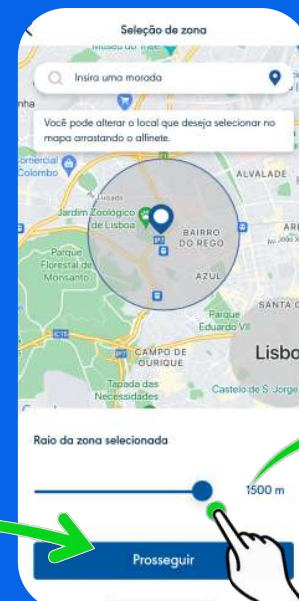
Seleção de zona

Museu do Traje

Insira uma morada

Você pode alterar o local que deseja selecionar no mapa arrastando o alfinete.

nha

Comercial Colombo

ALVALADE

Jardim Zoológico de Lisboa

BAIRRO DO REGO

Parque Florestal de Monsanto

AZUL

SANTA C

Parque Eduardo VII

CAMPO DE OURIQUE

Lisbo

Tapada das Necessidades

Castelo de S. Jorge

Raio da zona selecionada

1500 m

Prosseguir